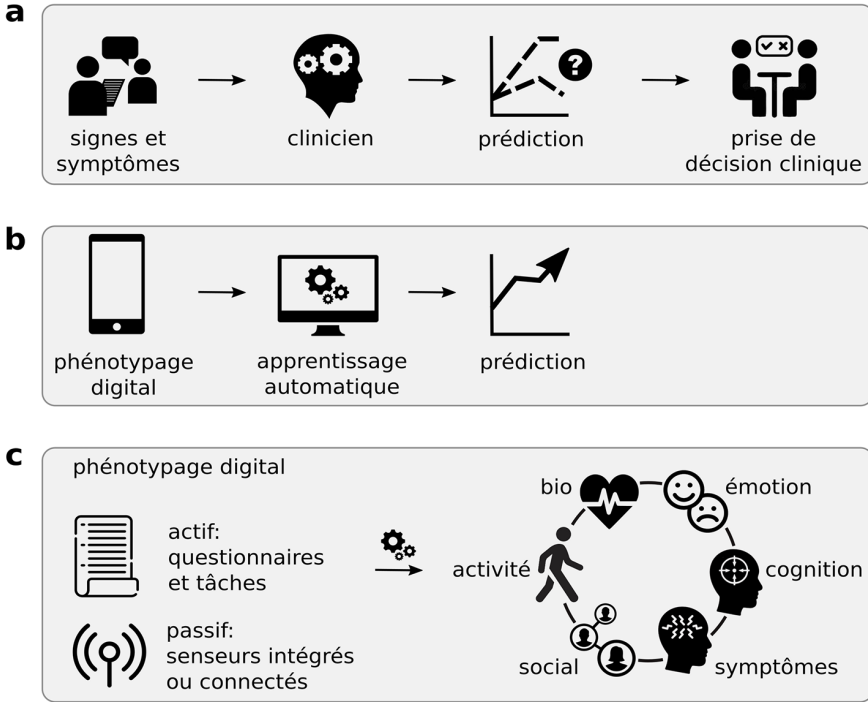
a

signes et symptômes

clinicien

prédiction

prise de décision clinique

b

phénotypage digital

apprentissage automatique

prédiction

c

phénotypage digital

actif: questionnaires et tâches

passif: senseurs intégrés ou connectés

bio

émotion

activité

cognition

social

symptômes